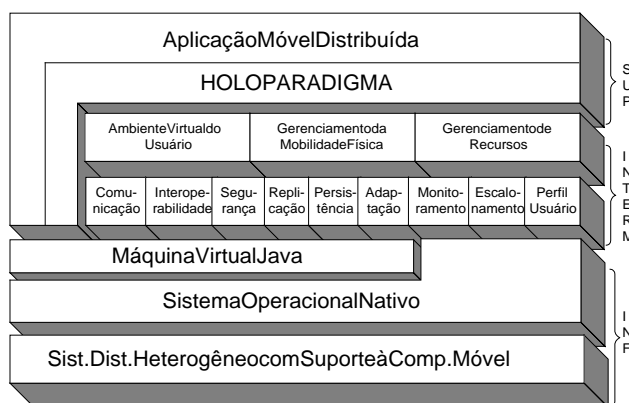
AplicaçãoMóvelDistribuída

HOLOPARADIGMA

AmbienteVirtualdo Usuário

Gerenciamentoda MobilidadeFísica

Gerenciamentode Recursos

Comunicação

Interoperabilidade

Segurança

Replicação

Persistência

Adaptação

Monitoramento

Escalonamento

Perfil Usuário

MáquinaVirtualJava

SistemaOperacionalNativo

Sist.Dist.HeterogêneocomSuporteàComp.Móvel

S
U
P

I
N
T
E
R
M

I
N
P